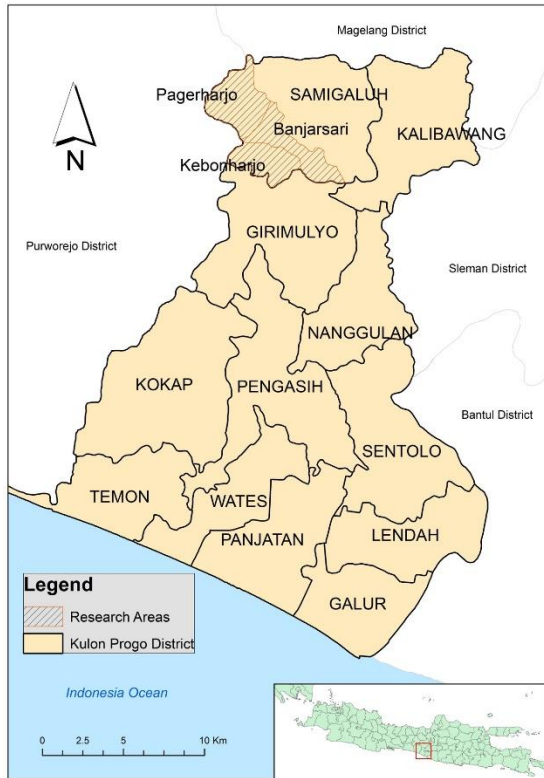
Magelang District

Pagerharjo

SAMIGALUH

Banjarsari

KALIBAWANG

N

Kebonharjo

GIRIMULYO

Purworejo District

Sleman District

NANGGULAN

KOKAP

PENGASIH

Bantul District

SENTOLO

TEMON

WATES

PANJATAN

LENDAH

GALUR

Legend

Research Areas

Kulon Progo District

Indonesia Ocean

0 2.5 5 10 Km